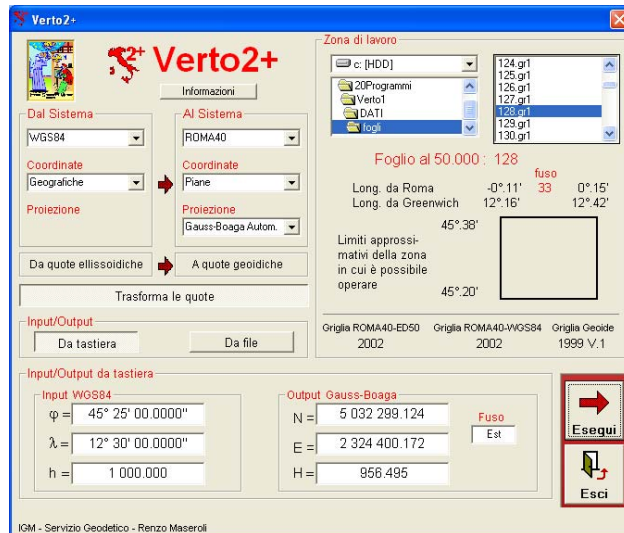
Verto2+

Verto2+

Informazioni

Dal Sistema
WGS84
Coordinate
Geografiche
Proiezione

Al Sistema
ROMA40
Coordinate
Piane
Proiezione
Gauss-Boaga Autom.

Da quote ellissoidiche
A quote geoidiche
Trasforma le quote

Input/Output
Da tastiera
Da file

Zona di lavoro
c: [HDD]
20Programmi
Verto1
DATI
fogli

124.gr1
125.gr1
126.gr1
127.gr1
128.gr1
129.gr1
130.gr1

Foglio al 50.000 : 128

fuso
Long. da Roma -0°.11' 33 0°.15'
Long. da Greenwich 12°.16' 12°.42'

45°.38'
Limiti approssimativi della zona in cui è possibile operare
45°.20'

Griglia ROMA40-ED50 2002
Griglia ROMA40-WGS84 2002
Griglia Geoide 1999 V.1

Input/Output da tastiera
Input WGS84
$\varphi$ = 45° 25' 00.0000"
$\lambda$ = 12° 30' 00.0000"
h = 1 000.000

Output Gauss-Boaga
N = 5 032 299.124
E = 2 324 400.172
H = 956.495

Fuso
Est

Esegui
Esci

IGM - Servizio Geodetico - Renzo Maseroli